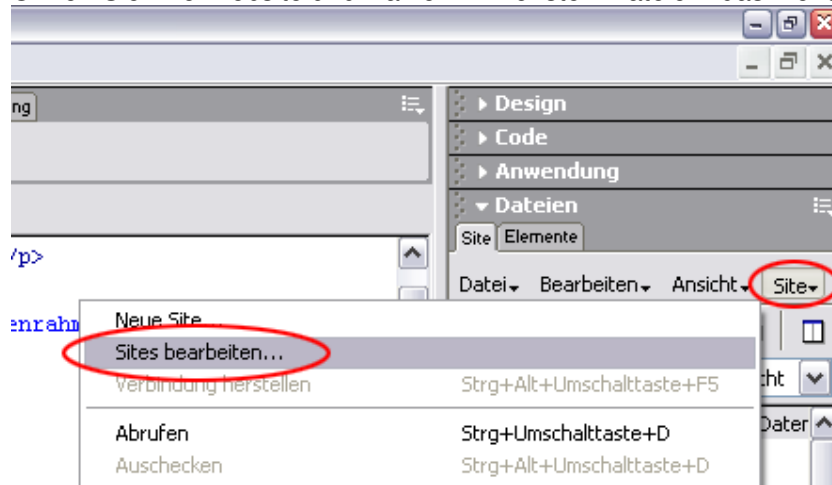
ng

/p>

enrahm

Design
Code
Anwendung
Dateien

Site Elemente

Datei Bearbeiten Ansicht Site

Neue Site...
Sites bearbeiten...
Verbindung herstellen Strg+Alt+Umschalttaste+F5
Abrufen Strg+Umschalttaste+D
Auschecken Strg+Alt+Umschalttaste+D

cht
Dater